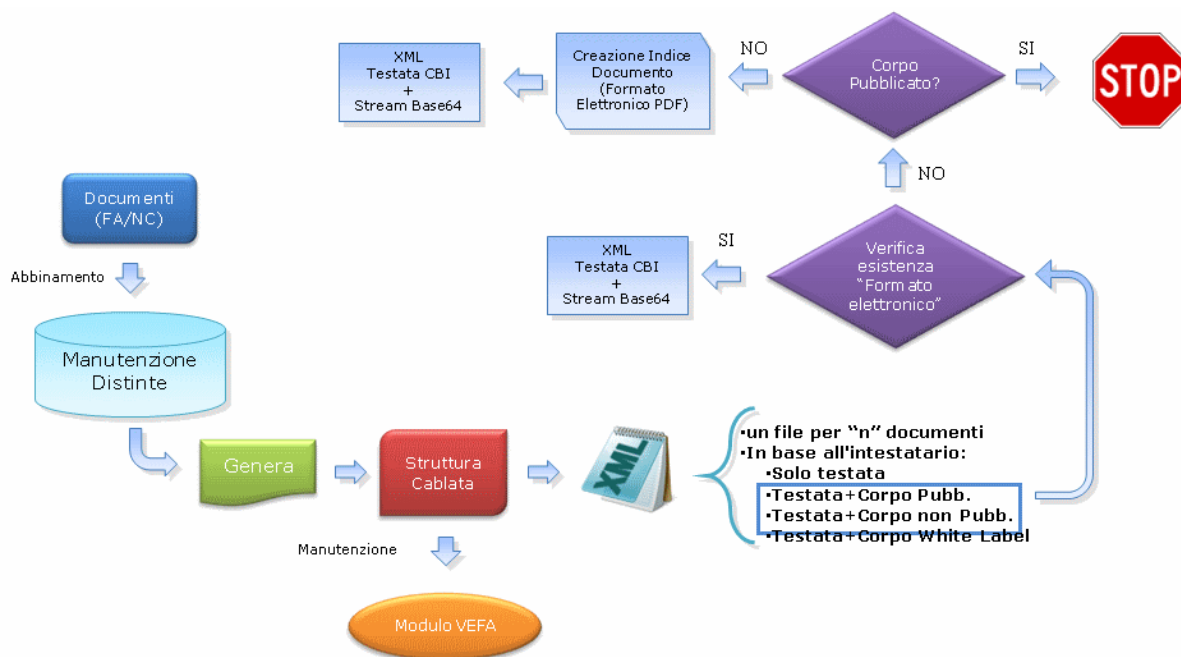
XML
Testata CBI
+
Stream Base64

Creazione Indice Documento (Formato Elettronico PDF)

NO

Corpo Pubblicato?

SI

STOP

NO

Documenti (FA/NC)

Abbinamento

XML
Testata CBI
+
Stream Base64

SI

Verifica esistenza "Formato elettronico"

Manutenzione Distinte

Genera

Struttura Cablata

XML

•un file per "n" documenti
•In base all'intestatario:
•Solo testata
•Testata+Corpo Pubb.
•Testata+Corpo non Pubb.
•Testata+Corpo White Label

Manutenzione

Modulo VEFA